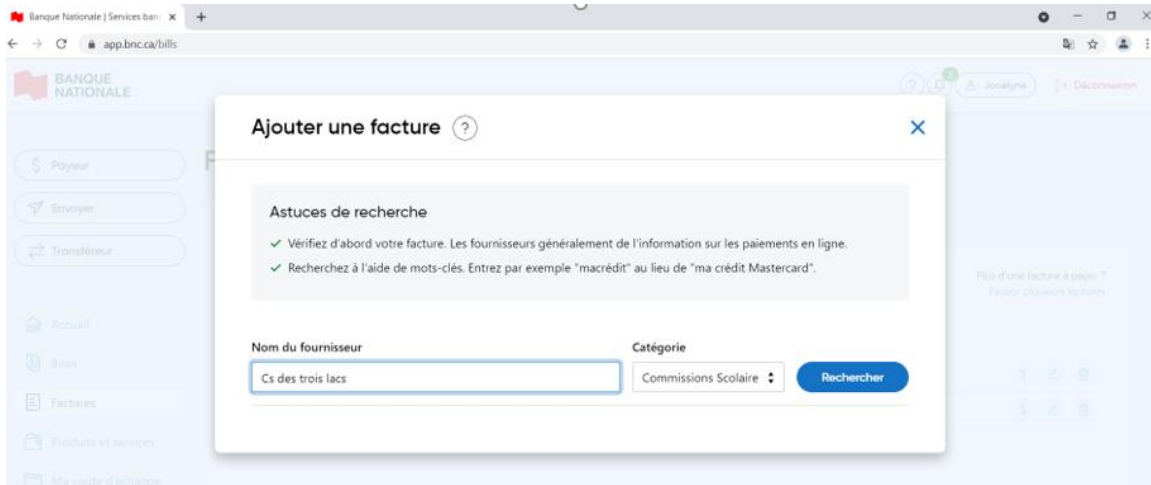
Banque Nationale | Services ban
app.bnc.ca/bills

BANQUE NATIONALE

Jocelyne
Déconnexion

Payeur
Envoyer
Transférer

Accueil
Bilan
Factures
Produits et services
Ma voûte d'épargne

Plus d'une facture à payer ?
Payer plusieurs factures

Ajouter une facture ?

Astuces de recherche

✓ Vérifiez d'abord votre facture. Les fournisseurs généralement de l'information sur les paiements en ligne.

✓ Recherchez à l'aide de mots-clés. Entrez par exemple "macrédit" au lieu de "ma crédit Mastercard".

Nom du fournisseur
Cs des trois lacs

Catégorie
Commissions Scolaire

Rechercher